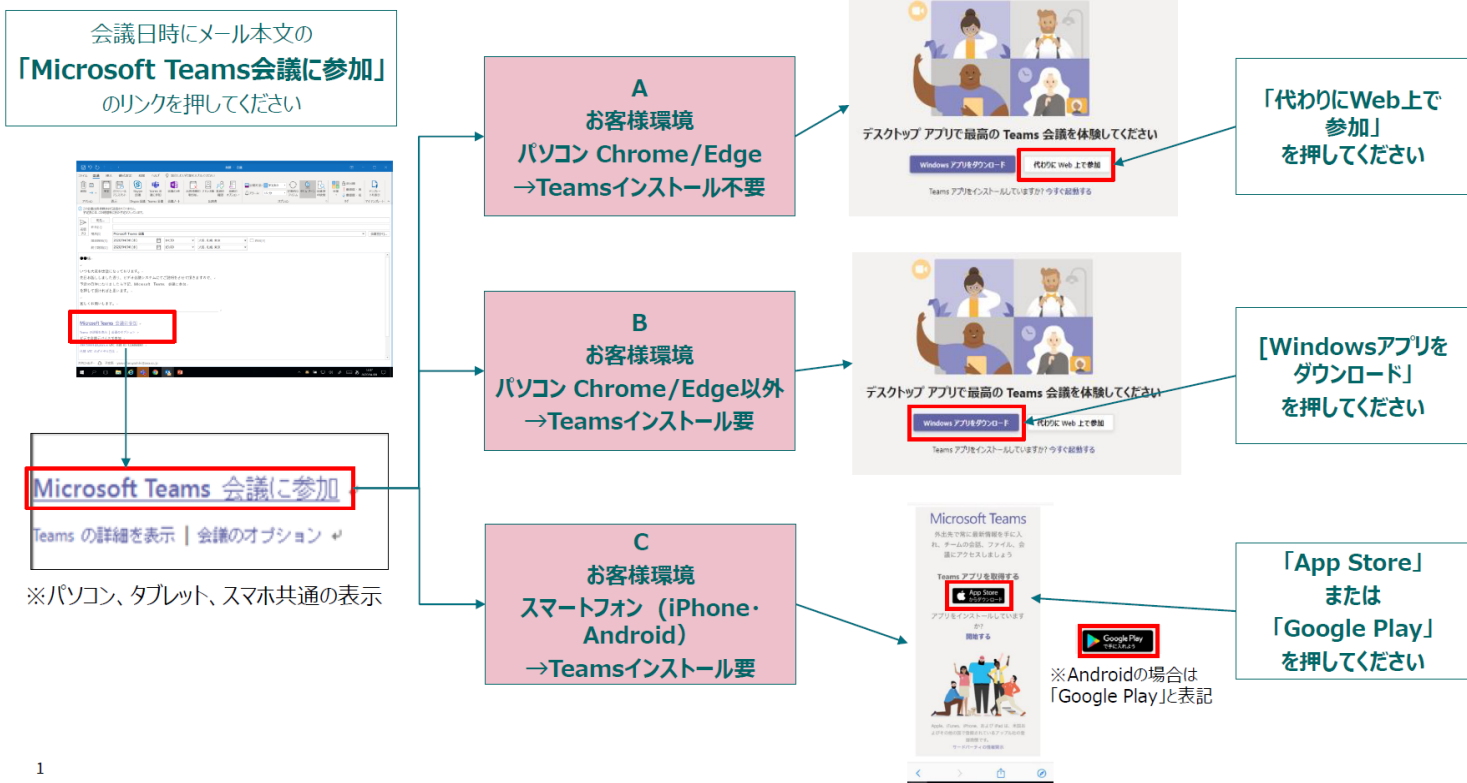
会議日時にメール本文の
「Microsoft Teams会議に参加」
のリンクを押してください

Microsoft Teams 会議に参加

Teams の詳細を表示 | 会議のオプション

※パソコン、タブレット、スマホ共通の表示

A
お客様環境
パソコン Chrome/Edge
→Teamsインストール不要

デスクトップ アプリで最高の Teams 会議を体験してください
Windows アプリをダウンロード
代わりに Web 上で参加
Teams アプリをインストールしていますか? 今すぐ起動する

「代わりにWeb上で参加」
を押してください

B
お客様環境
パソコン Chrome/Edge以外
→Teamsインストール要

デスクトップ アプリで最高の Teams 会議を体験してください
Windows アプリをダウンロード
代わりに Web 上で参加
Teams アプリをインストールしていますか? 今すぐ起動する

[Windowsアプリをダウンロード」
を押してください

C
お客様環境
スマートフォン（iPhone・Android）
→Teamsインストール要

Microsoft Teams
外出先で常に最新情報を手に入れ、チームの会話、ファイル、会議にアクセスしましょう
Teams アプリを取得する
App Store からダウンロード
アプリをインストールしていますか?
開始する

Google Play で手に入れよう

※Androidの場合は「Google Play」と表記

「App Store」
または
「Google Play」
を押してください

1